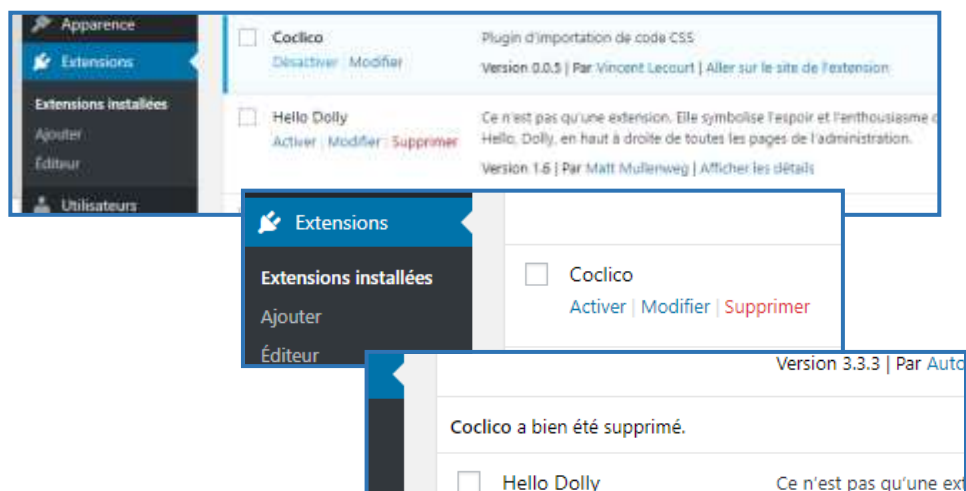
Apparence
Extensions
Extensions installées
Ajouter
Éditeur
Utilisateurs

Coclico
Désactiver | Modifier
Plugin d'importation de code CSS
Version 0.0.5 | Par Vincent Lecourt | Aller sur le site de l'extension

Hello Dolly
Activer | Modifier | Supprimer
Ce n'est pas qu'une extension. Elle symbolise l'espoir et l'enthousiasme d
Hello, Dolly, en haut à droite de toutes les pages de l'administration.
Version 1.6 | Par Matt Mullenweg | Afficher les détails

Extensions
Extensions installées
Ajouter
Éditeur

Coclico
Activer | Modifier | Supprimer

Version 3.3.3 | Par Auto

Coclico a bien été supprimé.

Hello Dolly
Ce n'est pas qu'une ext